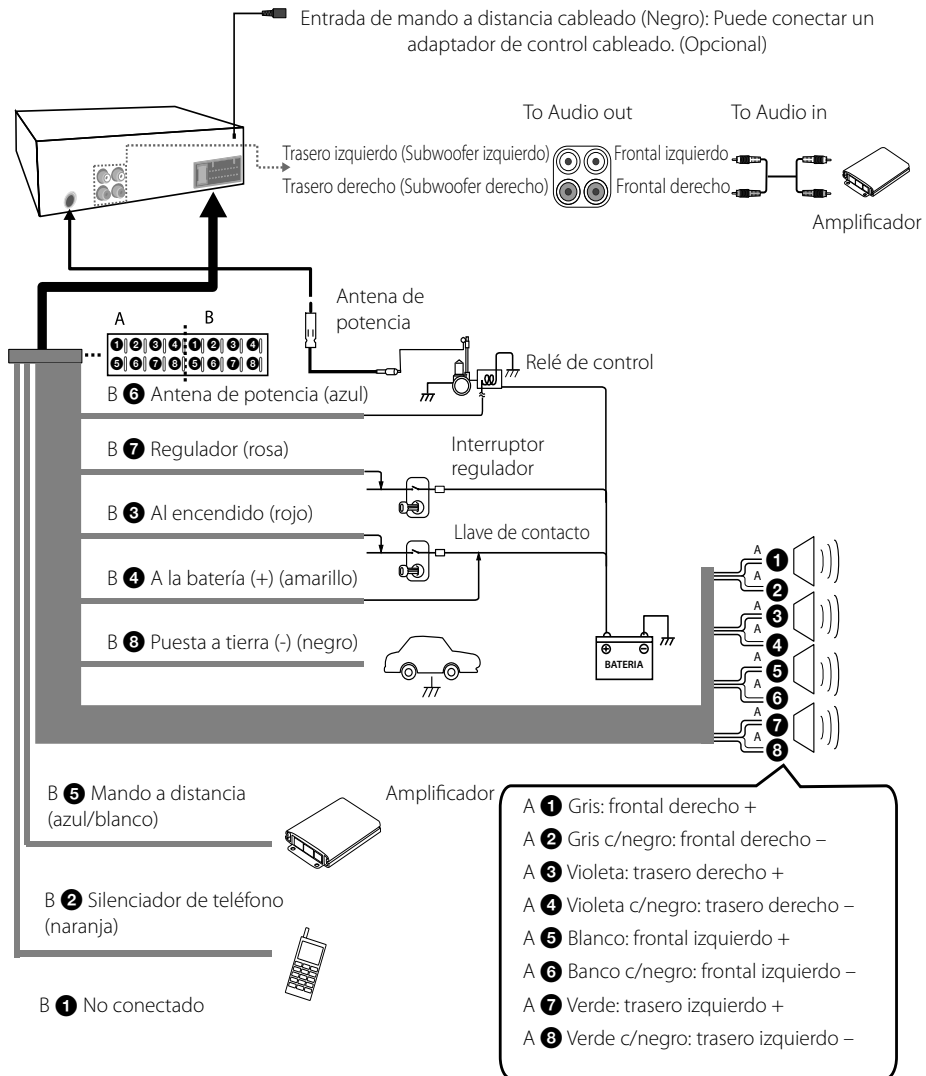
Entrada de mando a distancia cableado (Negro): Puede conectar un adaptador de control cableado. (Opcional)

To Audio out

To Audio in

Trasero izquierdo (Subwoofer izquierdo)

Trasero derecho (Subwoofer derecho)

Frontal izquierdo

Frontal derecho

Amplificador

Antena de potencia

A

B

❶ ❷ ❸ ❹ ❶ ❷ ❸ ❹
❺ ❻ ❼ ❽ ❺ ❻ ❼ ❽

Relé de control

B ❻ Antena de potencia (azul)

B ❼ Regulador (rosa)

Interruptor regulador

B ❸ Al encendido (rojo)

Llave de contacto

B ❹ A la batería (+) (amarillo)

B ❽ Puesta a tierra (-) (negro)

BATERIA

A ❶
A ❷
A ❸
A ❹
A ❺
A ❻
A ❼
A ❽

B ❺ Mando a distancia (azul/blanco)

Amplificador

B ❷ Silenciador de teléfono (naranja)

B ❶ No conectado

A ❶ Gris: frontal derecho +

A ❷ Gris c/negro: frontal derecho –

A ❸ Violeta: trasero derecho +

A ❹ Violeta c/negro: trasero derecho –

A ❺ Blanco: frontal izquierdo +

A ❻ Banco c/negro: frontal izquierdo –

A ❼ Verde: trasero izquierdo +

A ❽ Verde c/negro: trasero izquierdo –